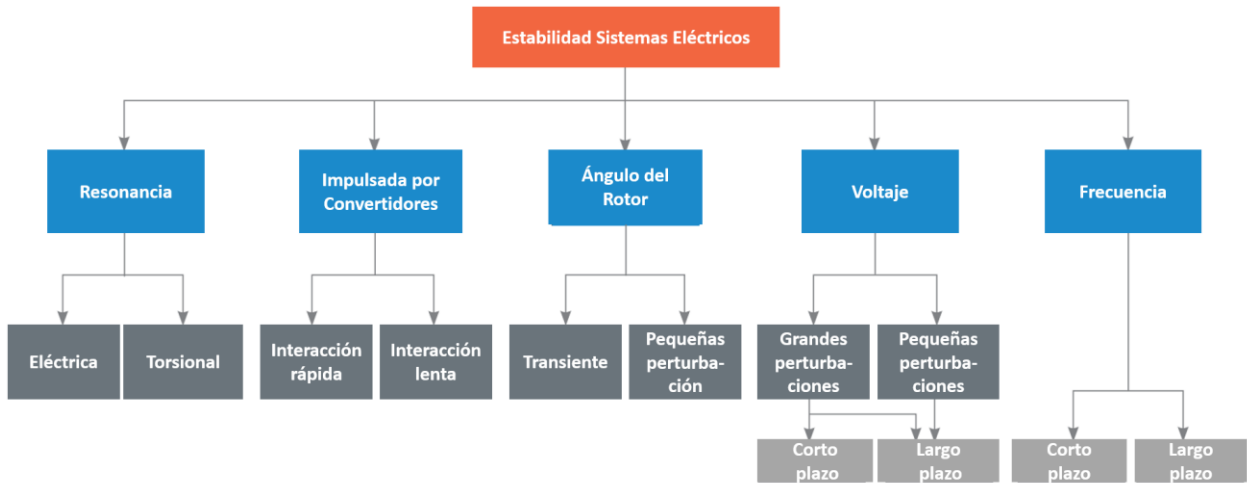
Estabilidad Sistemas Eléctricos

Resonancia

Impulsada por Convertidores

Ángulo del Rotor

Voltaje

Frecuencia

Eléctrica

Torsional

Interacción rápida

Interacción lenta

Transiente

Pequeñas perturbación

Grandes perturbaciones

Pequeñas perturbaciones

Corto plazo

Largo plazo

Corto plazo

Largo plazo